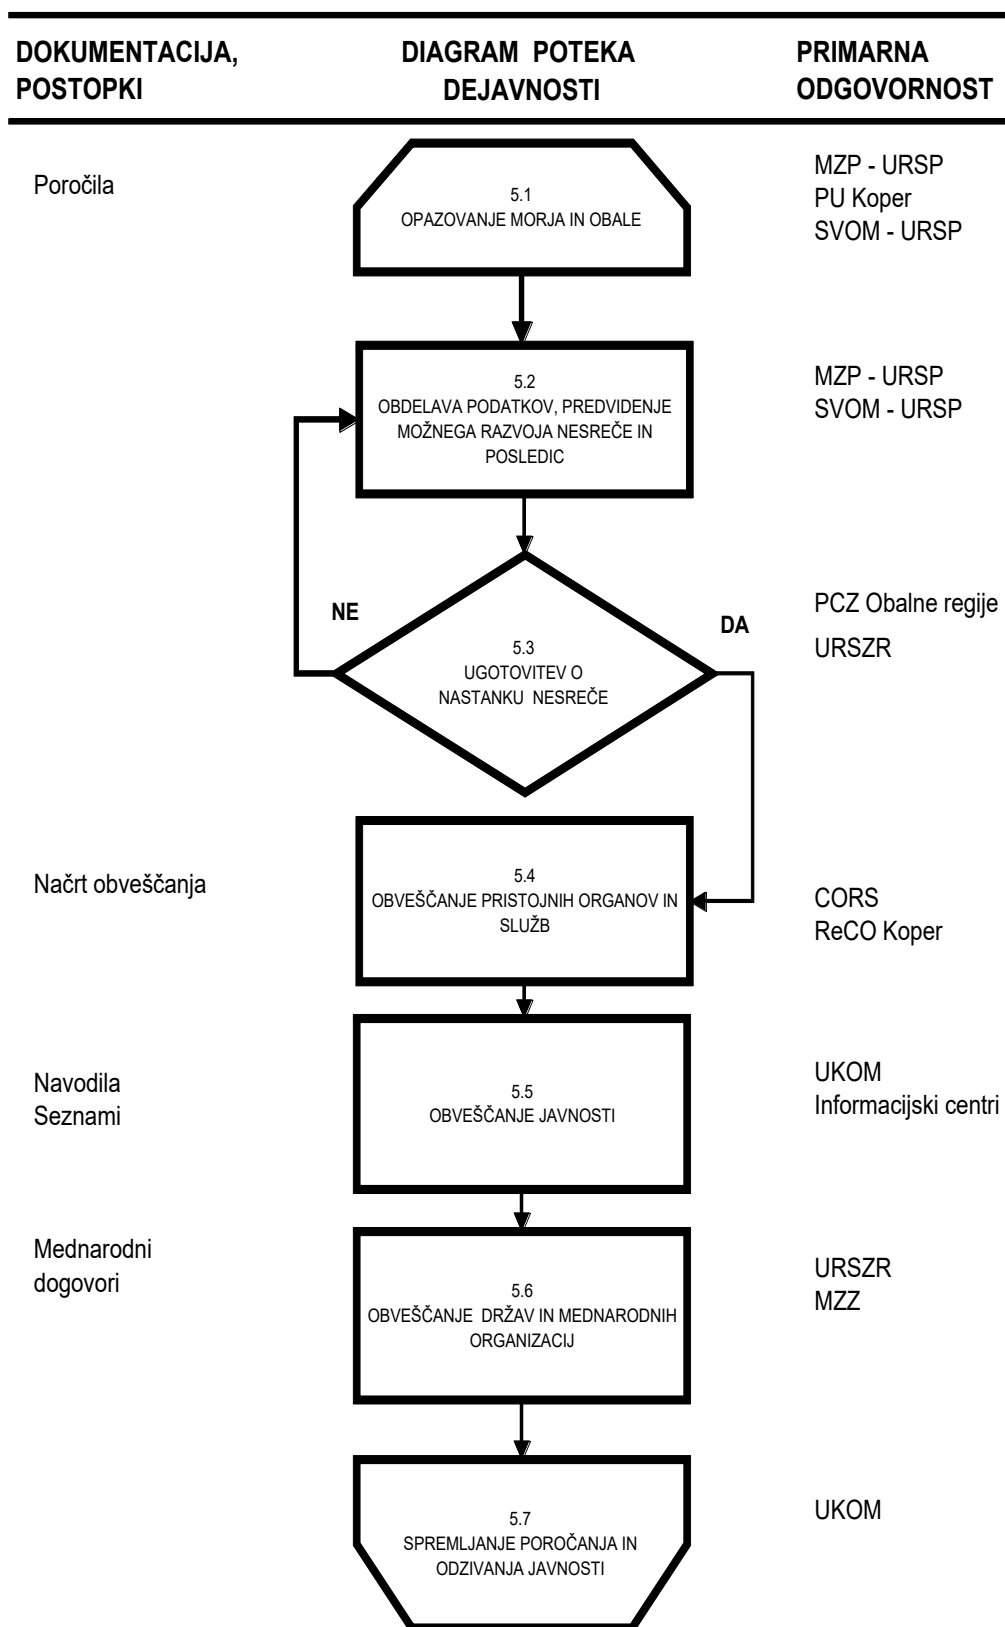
| DOKUMENTACIJA, POSTOPKI | DIAGRAM POTEKA DEJAVNOSTI | PRIMARNA ODGOVORNOST |
|---|---|---|
| Poročila | 5.1 OPAZOVANJE MORJA IN OBALE | MZP - URSP PU Koper SVOM - URSP |
| | 5.2 OBDELAVA PODATKOV, PREDVIDENJE MOŽNEGA RAZVOJA NESREČE IN POSLEDIC | MZP - URSP SVOM - URSP |
| | 5.3 UGOTOVITEV O NASTANKU NESREČE | PCZ Obalne regije URSZR |
| Načrt obveščanja | 5.4 OBVEŠČANJE PRISTOJNIH ORGANOV IN SLUŽB | CORS ReCO Koper |
| Navodila Seznami | 5.5 OBVEŠČANJE JAVNOSTI | UKOM Informacijski centri |
| Mednarodni dogovori | 5.6 OBVEŠČANJE DRŽAV IN MEDNARODNIH ORGANIZACIJ | URSZR MZZ |
| | 5.7 SPREMLJANJE POROČANJA IN ODZIVANJA JAVNOSTI | UKOM |

NE

DA